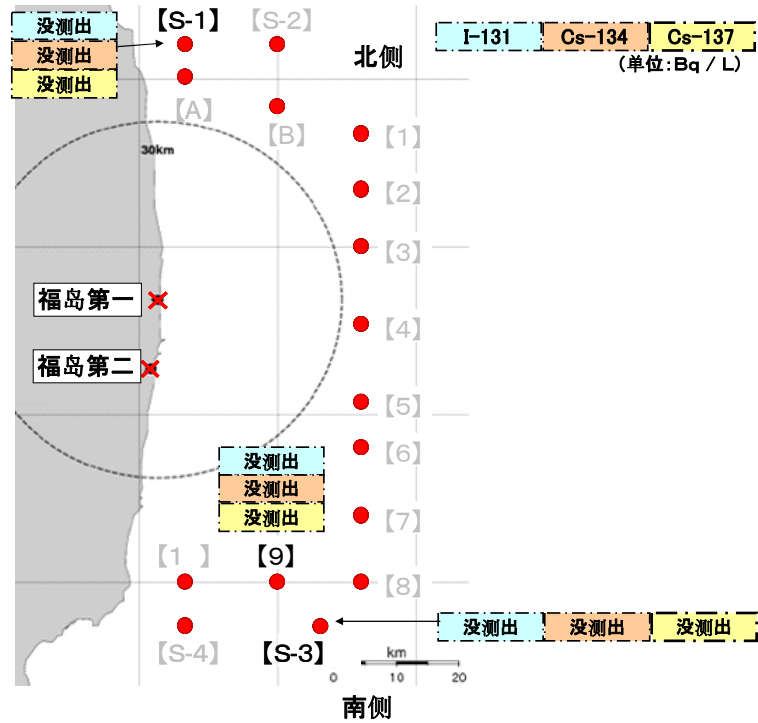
没测出
没测出
没测出
【S-1】
【S-2】
I-131
Cs-134
Cs-137
(单位:Bq / L)
北侧
【A】
【B】
【1】
30km
【2】
【3】
福岛第一
【4】
福岛第二
【5】
【6】
没测出
没测出
没测出
【7】
【1 】
【9】
【8】
【S-4】
【S-3】
没测出
没测出
没测出
km
0
10
20
南侧